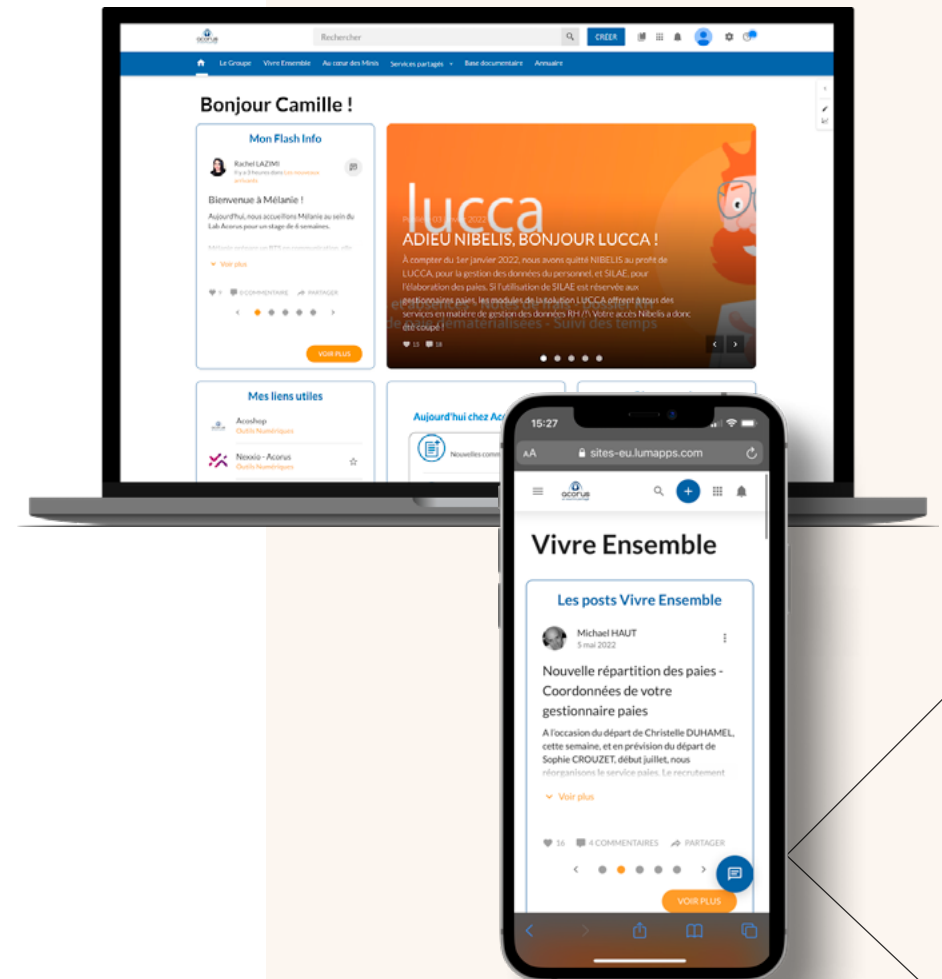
acorus

Rechercher

CRÉER

Le Groupe Vivre Ensemble Au cœur des Minis Services partagés Base documentaire Annuaire

Bonjour Camille !

Mon Flash Info

Rachel LAZIMI
Il y a 3 heures dans Les nouveaux arrivés

Bienvenue à Mélanie !

Aujourd'hui, nous accueillons Mélanie au sein du Lab Acorus pour un stage de 6 semaines.

Voir plus

0 COMMENTAIRE PARTAGER

VOIR PLUS

lucca

ADIEU NIBELIS, BONJOUR LUCCA !

À compter du 1er janvier 2022, nous avons quitté NIBELIS au profit de LUCCA, pour la gestion des données du personnel, et SILAE, pour l'élaboration des paies. Si l'utilisation de SILAE est réservée aux gestionnaires paies, les modules de la solution LUCCA offrent à tous des services en matière de gestion des données RH /!\ Votre accès Nibelis a donc été coupé !

13 18

Mes liens utiles

Acoshop
Outils Numériques

Nexxio - Acorus
Outils Numériques

Aujourd'hui chez Aco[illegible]

Nouvelles comm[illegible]

15:27

AA sites-eu.lumapps.com

acorus

Vivre Ensemble

Les posts Vivre Ensemble

Michael HAUT
5 mai 2022

Nouvelle répartition des paies - Coordonnées de votre gestionnaire paies

A l'occasion du départ de Christelle DUHAMEL, cette semaine, et en prévision du départ de Sophie CROUZET, début juillet, nous réorganisons le service paies. Le recrutement

Voir plus

16 4 COMMENTAIRES PARTAGER

VOIR PLUS